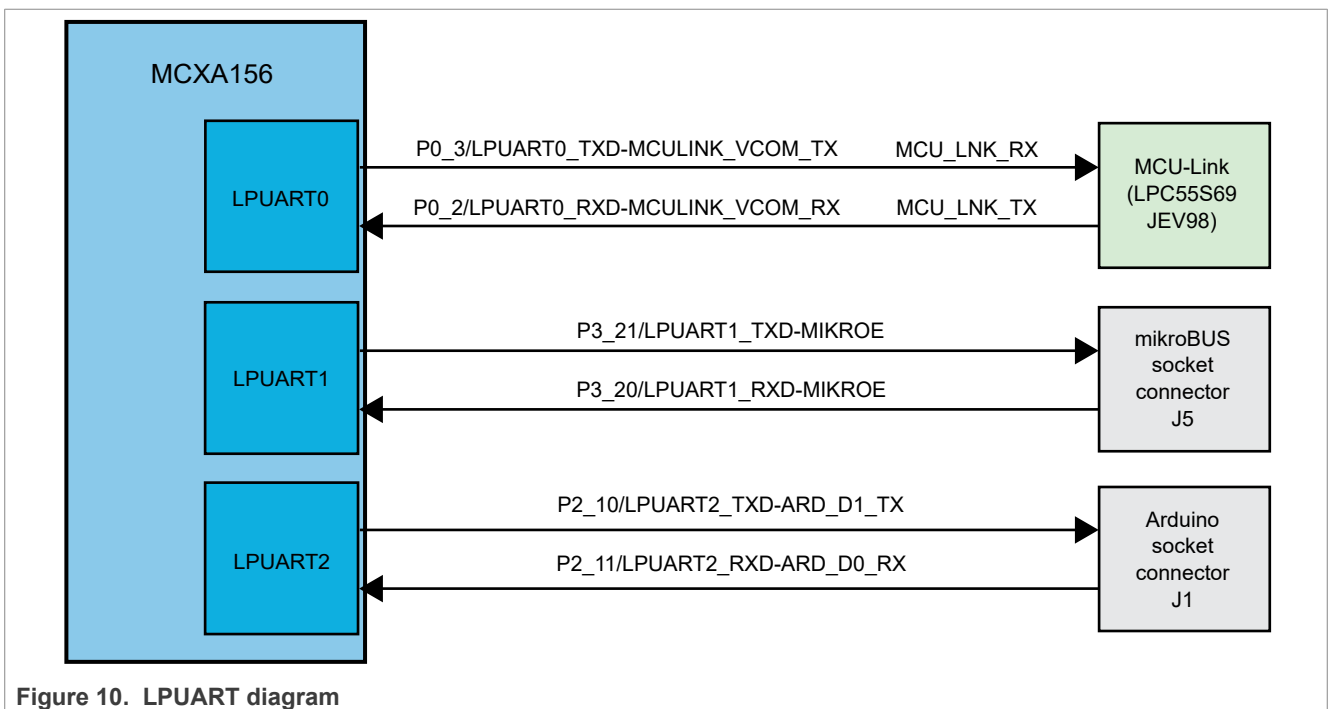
MCXA156

LPUART0

P0_3/LPUART0_TXD-MCULINK_VCOM_TX

MCU_LNK_RX

P0_2/LPUART0_RXD-MCULINK_VCOM_RX

MCU_LNK_TX

MCU-Link (LPC55S69 JEV98)

LPUART1

P3_21/LPUART1_TXD-MIKROE

P3_20/LPUART1_RXD-MIKROE

mikroBUS socket connector J5

LPUART2

P2_10/LPUART2_TXD-ARD_D1_TX

P2_11/LPUART2_RXD-ARD_D0_RX

Arduino socket connector J1

Figure 10. LPUART diagram